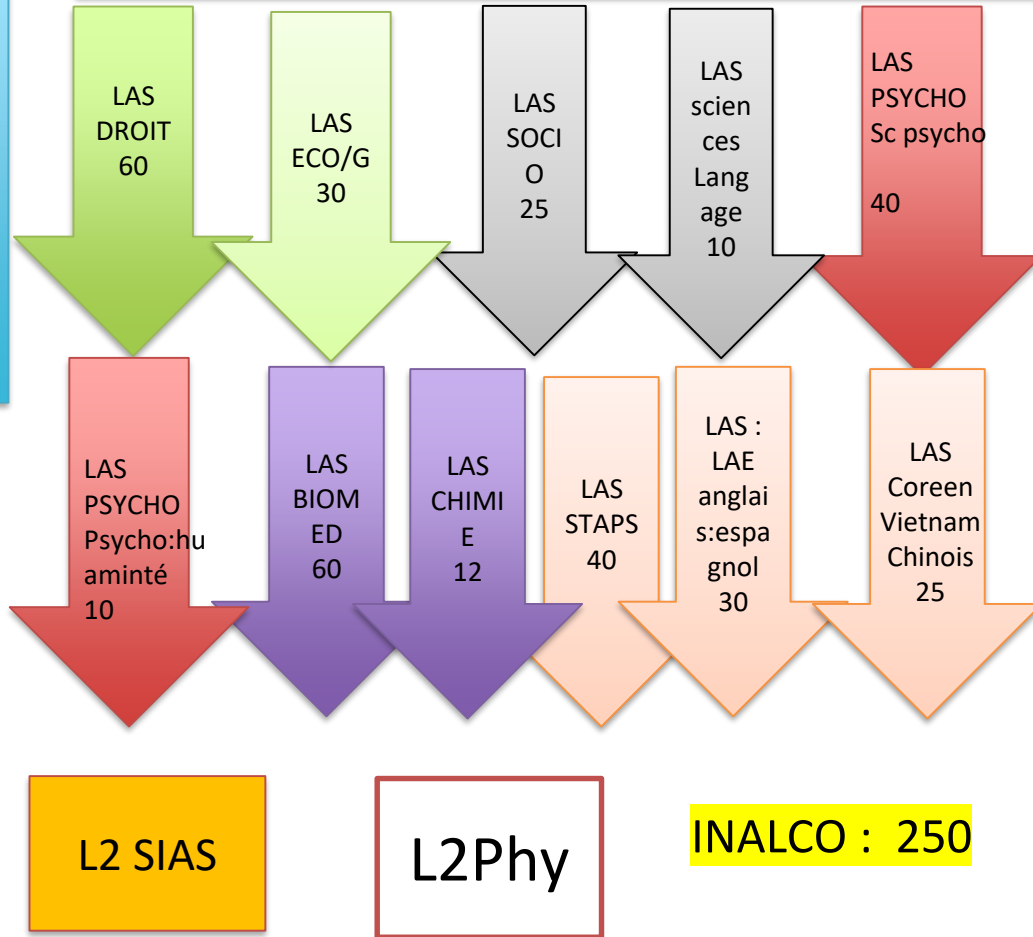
LAS DROIT 60

LAS ECO/G 30

LAS SOCIO 25

LAS sciences Langage 10

LAS PSYCHO Sc psycho

40

LAS PSYCHO Psycho:huaminté 10

LAS BIOMED 60

LAS CHIMIE 12

LAS STAPS 40

LAS : LAE anglais:espagnol 30

LAS Coreen Vietnam Chinois 25

L2 SIAS

L2Phy

INALCO : 250